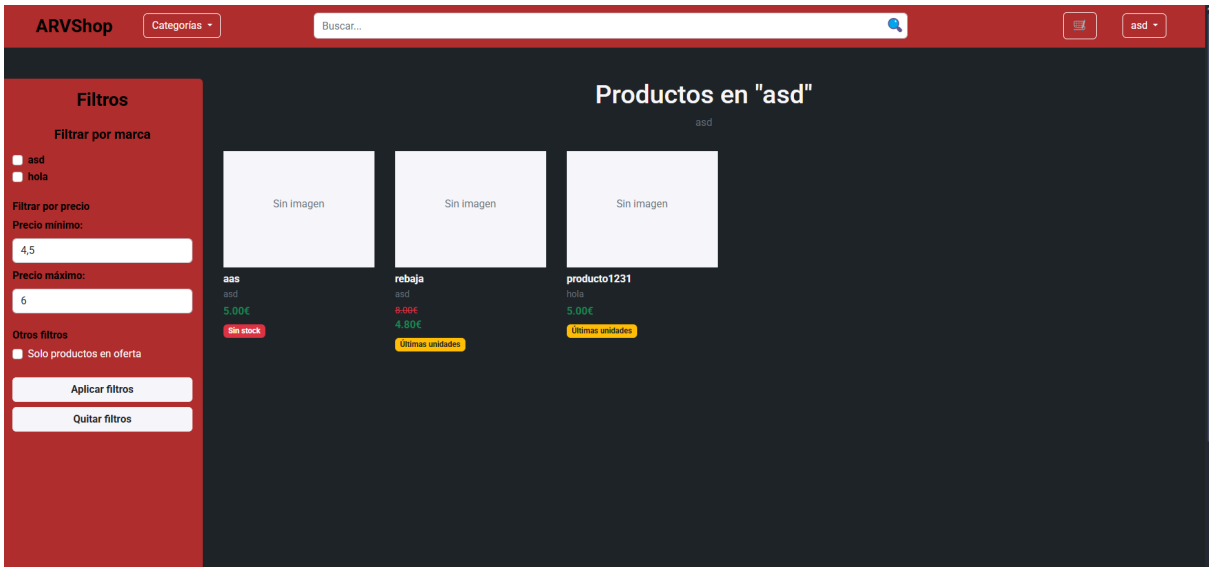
ARVShop Categorías ▾ Buscar... asd ▾

Filtros

Filtrar por marca

asd
hola

Filtrar por precio
Precio mínimo:
4,5
Precio máximo:
6

Otros filtros
Solo productos en oferta

Aplicar filtros
Quitar filtros

Productos en "asd"

asd

Sin imagen
aas
asd
5.00€
Sin stock

Sin imagen
rebaja
asd
8.00€
4.80€
Últimas unidades

Sin imagen
producto1231
hola
5.00€
Últimas unidades